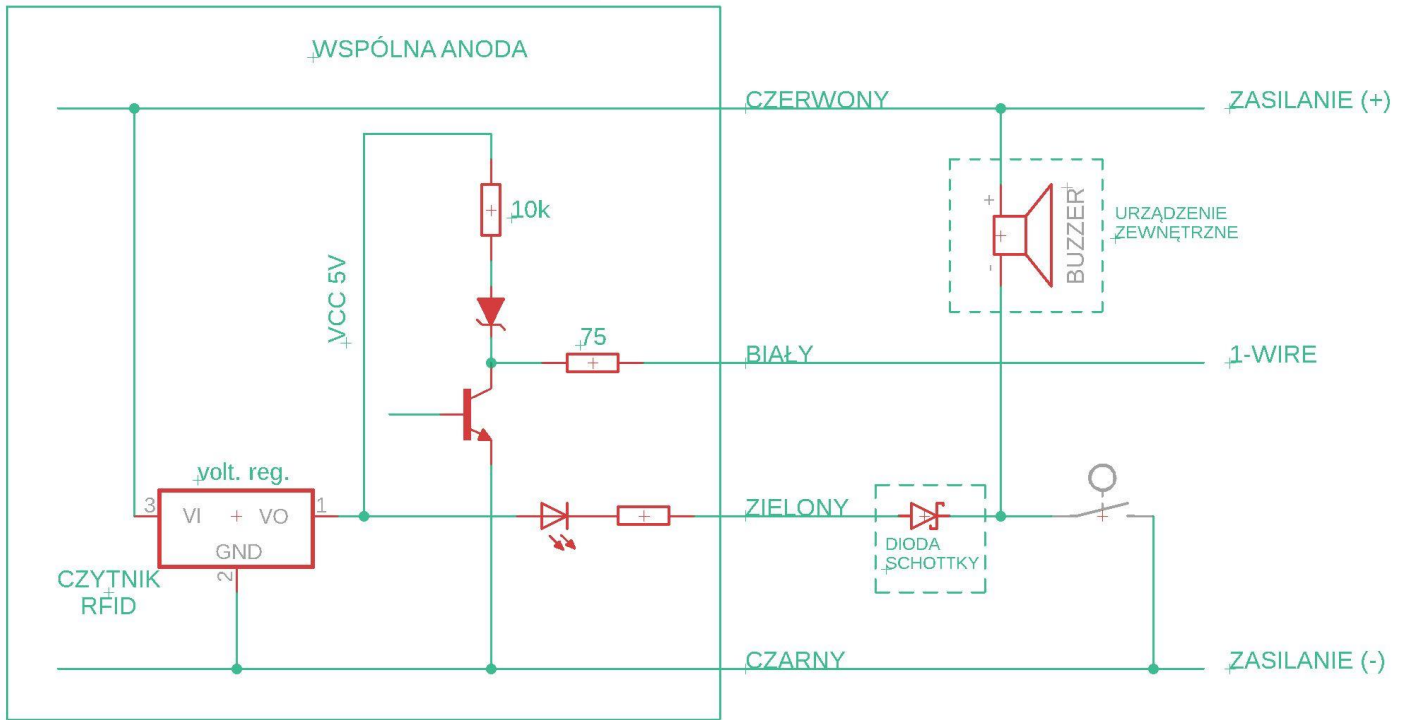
WSPÓLNA ANODA

CZERWONY

ZASILANIE (+)

10k

VCC 5V

+

-

BUZZER

URZĄDZENIE ZEWNĘTRZNE

75

BIAŁY

1-WIRE

volt. reg.

3 VI VO 1

GND

2

CZYTNIK RFID

ZIELONY

DIODA SCHOTTKY

CZARNY

ZASILANIE (-)